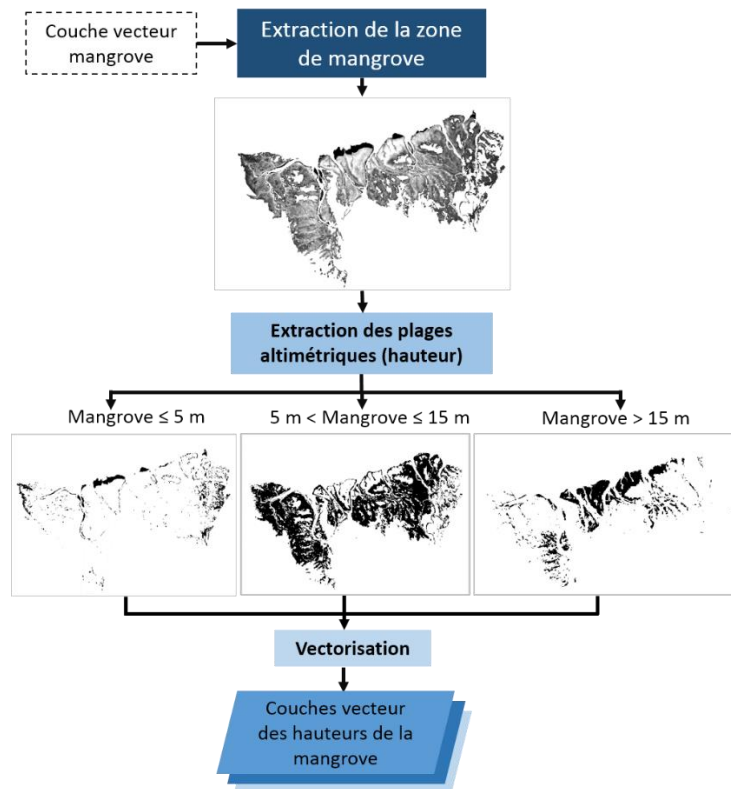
Couche vecteur mangrove

Extraction de la zone de mangrove

Extraction des plages altimétriques (hauteur)

Mangrove ≤ 5 m

5 m < Mangrove ≤ 15 m

Mangrove > 15 m

Vectorisation

Couches vecteur des hauteurs de la mangrove